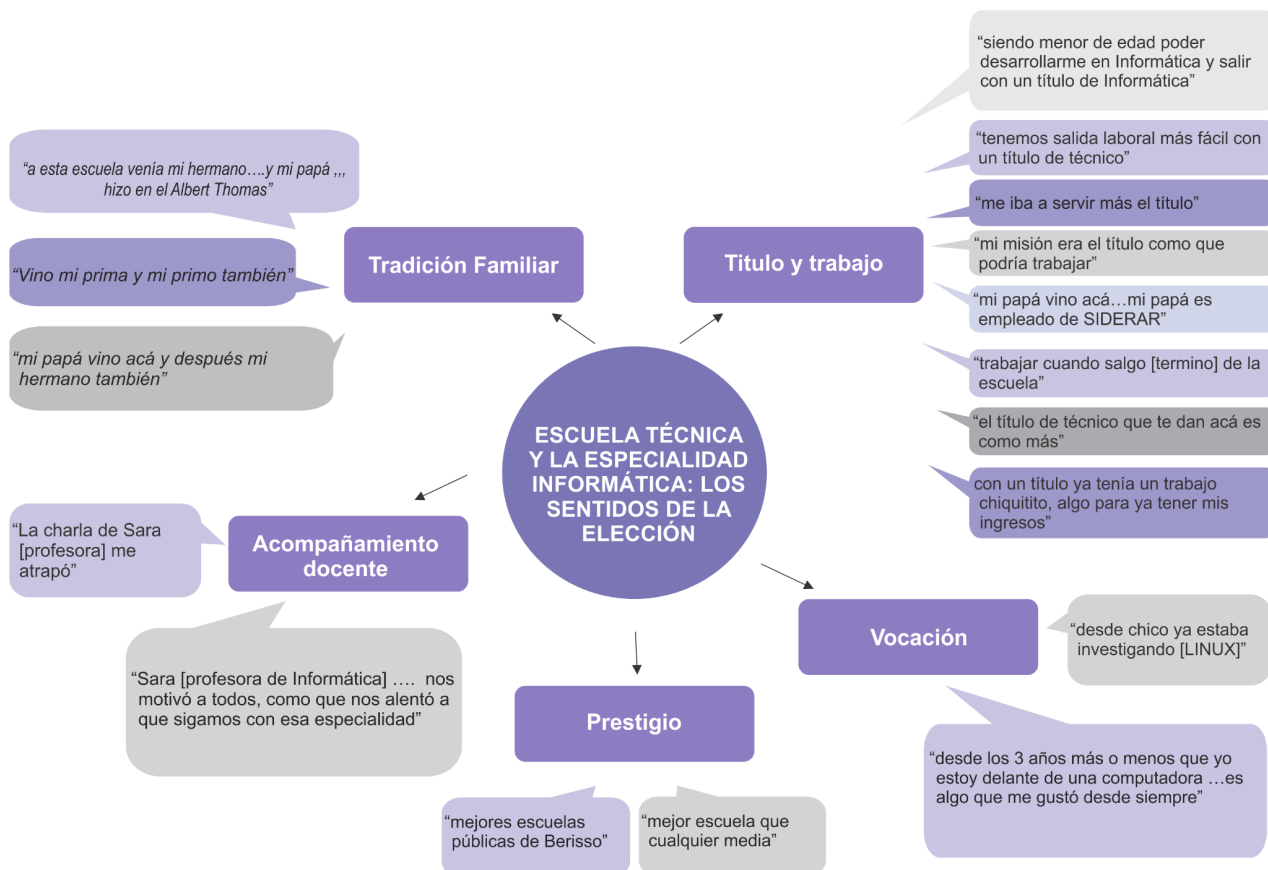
ESCUELA TÉCNICA Y LA ESPECIALIDAD INFORMÁTICA: LOS SENTIDOS DE LA ELECCIÓN

Tradición Familiar

"a esta escuela venía mi hermano….y mi papá ,,, hizo en el Albert Thomas"

"Vino mi prima y mi primo también"

"mi papá vino acá y después mi hermano también"

Titulo y trabajo

"siendo menor de edad poder desarrollarme en Informática y salir con un título de Informática"

"tenemos salida laboral más fácil con un título de técnico"

"me iba a servir más el título"

"mi misión era el título como que podría trabajar"

"mi papá vino acá…mi papá es empleado de SIDERAR"

"trabajar cuando salgo [termino] de la escuela"

"el título de técnico que te dan acá es como más"

con un título ya tenía un trabajo chiquitito, algo para ya tener mis ingresos"

Acompañamiento docente

"La charla de Sara [profesora] me atrapó"

"Sara [profesora de Informática] …. nos motivó a todos, como que nos alentó a que sigamos con esa especialidad"

Vocación

"desde chico ya estaba investigando [LINUX]"

"desde los 3 años más o menos que yo estoy delante de una computadora …es algo que me gustó desde siempre"

Prestigio

"mejores escuelas públicas de Berisso"

"mejor escuela que cualquier media"